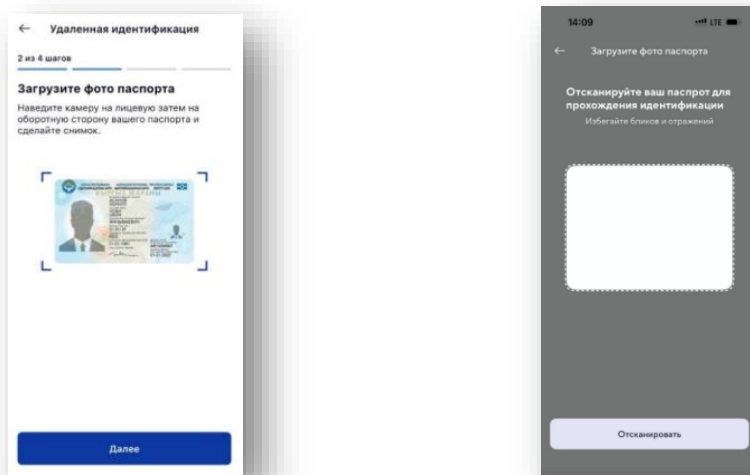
← Удаленная идентификация

2 из 4 шагов

Загрузите фото паспорта

Наведите камеру на лицевую затем на оборотную сторону вашего паспорта и сделайте снимок.

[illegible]

Далее

14:09

LTE

← Загрузите фото паспорта

Отсканируйте ваш паспрот для прохождения идентификации

Избегайте бликов и отражений

Отсканировать